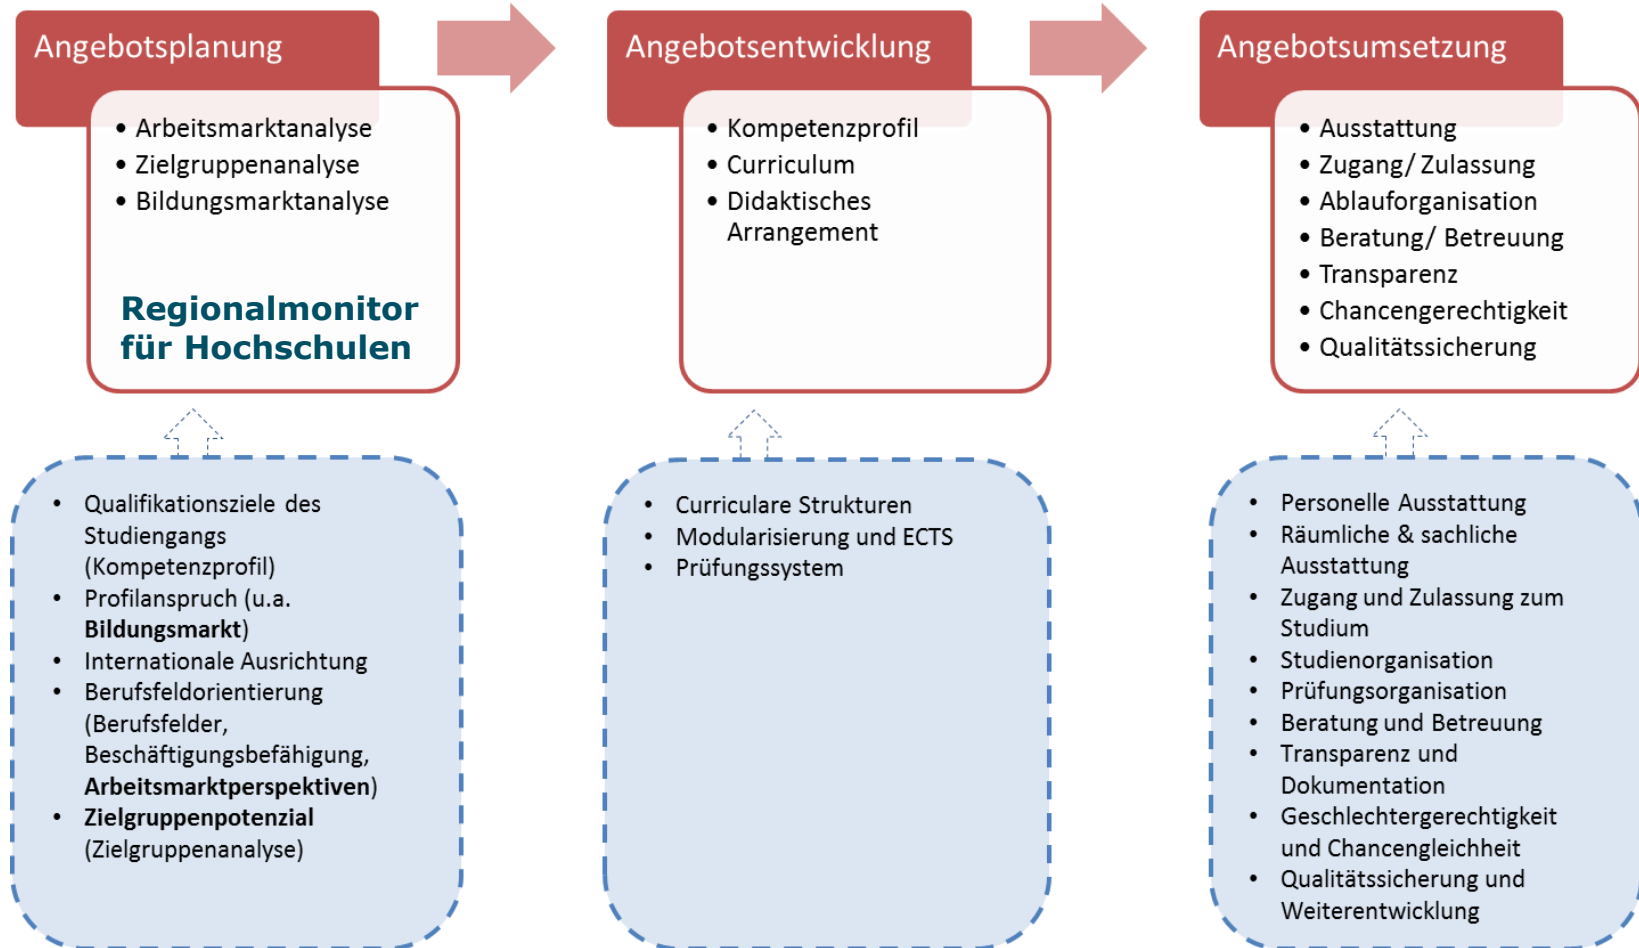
Angebotsplanung

• Arbeitsmarktanalyse
• Zielgruppenanalyse
• Bildungsmarktanalyse

Regionalmonitor für Hochschulen

Angebotsentwicklung

• Kompetenzprofil
• Curriculum
• Didaktisches Arrangement

Angebotsumsetzung

• Ausstattung
• Zugang/ Zulassung
• Ablauforganisation
• Beratung/ Betreuung
• Transparenz
• Chancengerechtigkeit
• Qualitätssicherung

• Qualifikationsziele des Studiengangs (Kompetenzprofil)
• Profilanspruch (u.a. **Bildungsmarkt**)
• Internationale Ausrichtung
• Berufsfeldorientierung (Berufsfelder, Beschäftigungsbefähigung, **Arbeitsmarktperspektiven**)
• **Zielgruppenpotenzial** (Zielgruppenanalyse)

• Curriculare Strukturen
• Modularisierung und ECTS
• Prüfungssystem

• Personelle Ausstattung
• Räumliche & sachliche Ausstattung
• Zugang und Zulassung zum Studium
• Studienorganisation
• Prüfungsorganisation
• Beratung und Betreuung
• Transparenz und Dokumentation
• Geschlechtergerechtigkeit und Chancengleichheit
• Qualitätssicherung und Weiterentwicklung